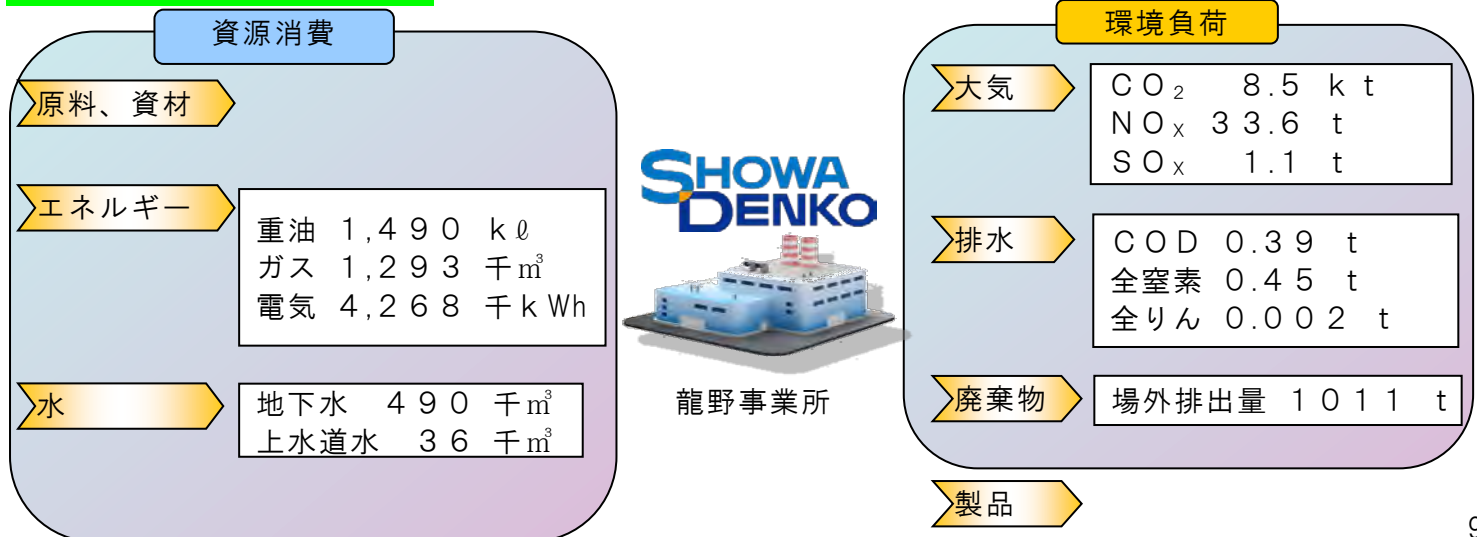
資源消費

原料、資材

エネルギー

重油 1,490 kℓ
ガス 1,293 千㎥
電気 4,268 千kWh

水

地下水 490 千㎥
上水道水 36 千㎥

SHOWA DENKO

龍野事業所

環境負荷

大気

$CO_2$ 8.5 kt
$NO_X$ 33.6 t
$SO_X$ 1.1 t

排水

COD 0.39 t
全窒素 0.45 t
全りん 0.002 t

廃棄物

場外排出量 1011 t

製品

9